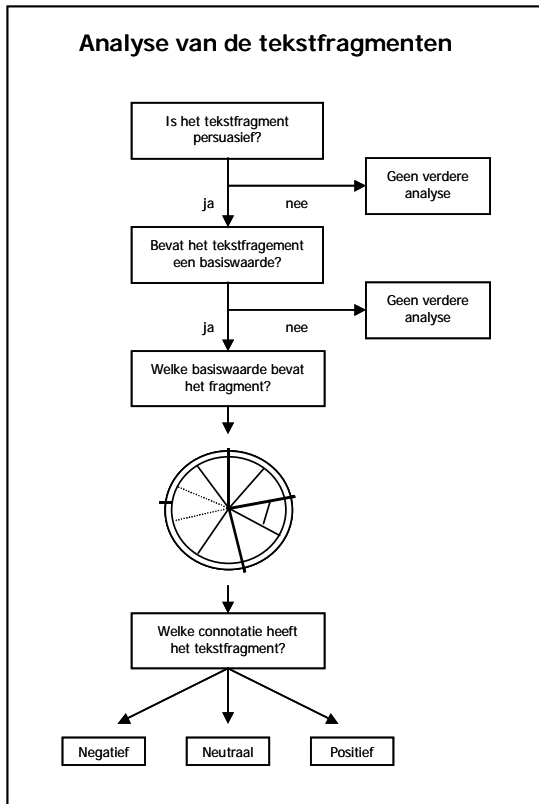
Analyse van de tekstfragmenten

Is het tekstfragment persuasief?

ja

nee

Geen verdere analyse

Bevat het tekstfragement een basiswaarde?

ja

nee

Geen verdere analyse

Welke basiswaarde bevat het fragment?

Welke connotatie heeft het tekstfragment?

Negatief

Neutraal

Positief